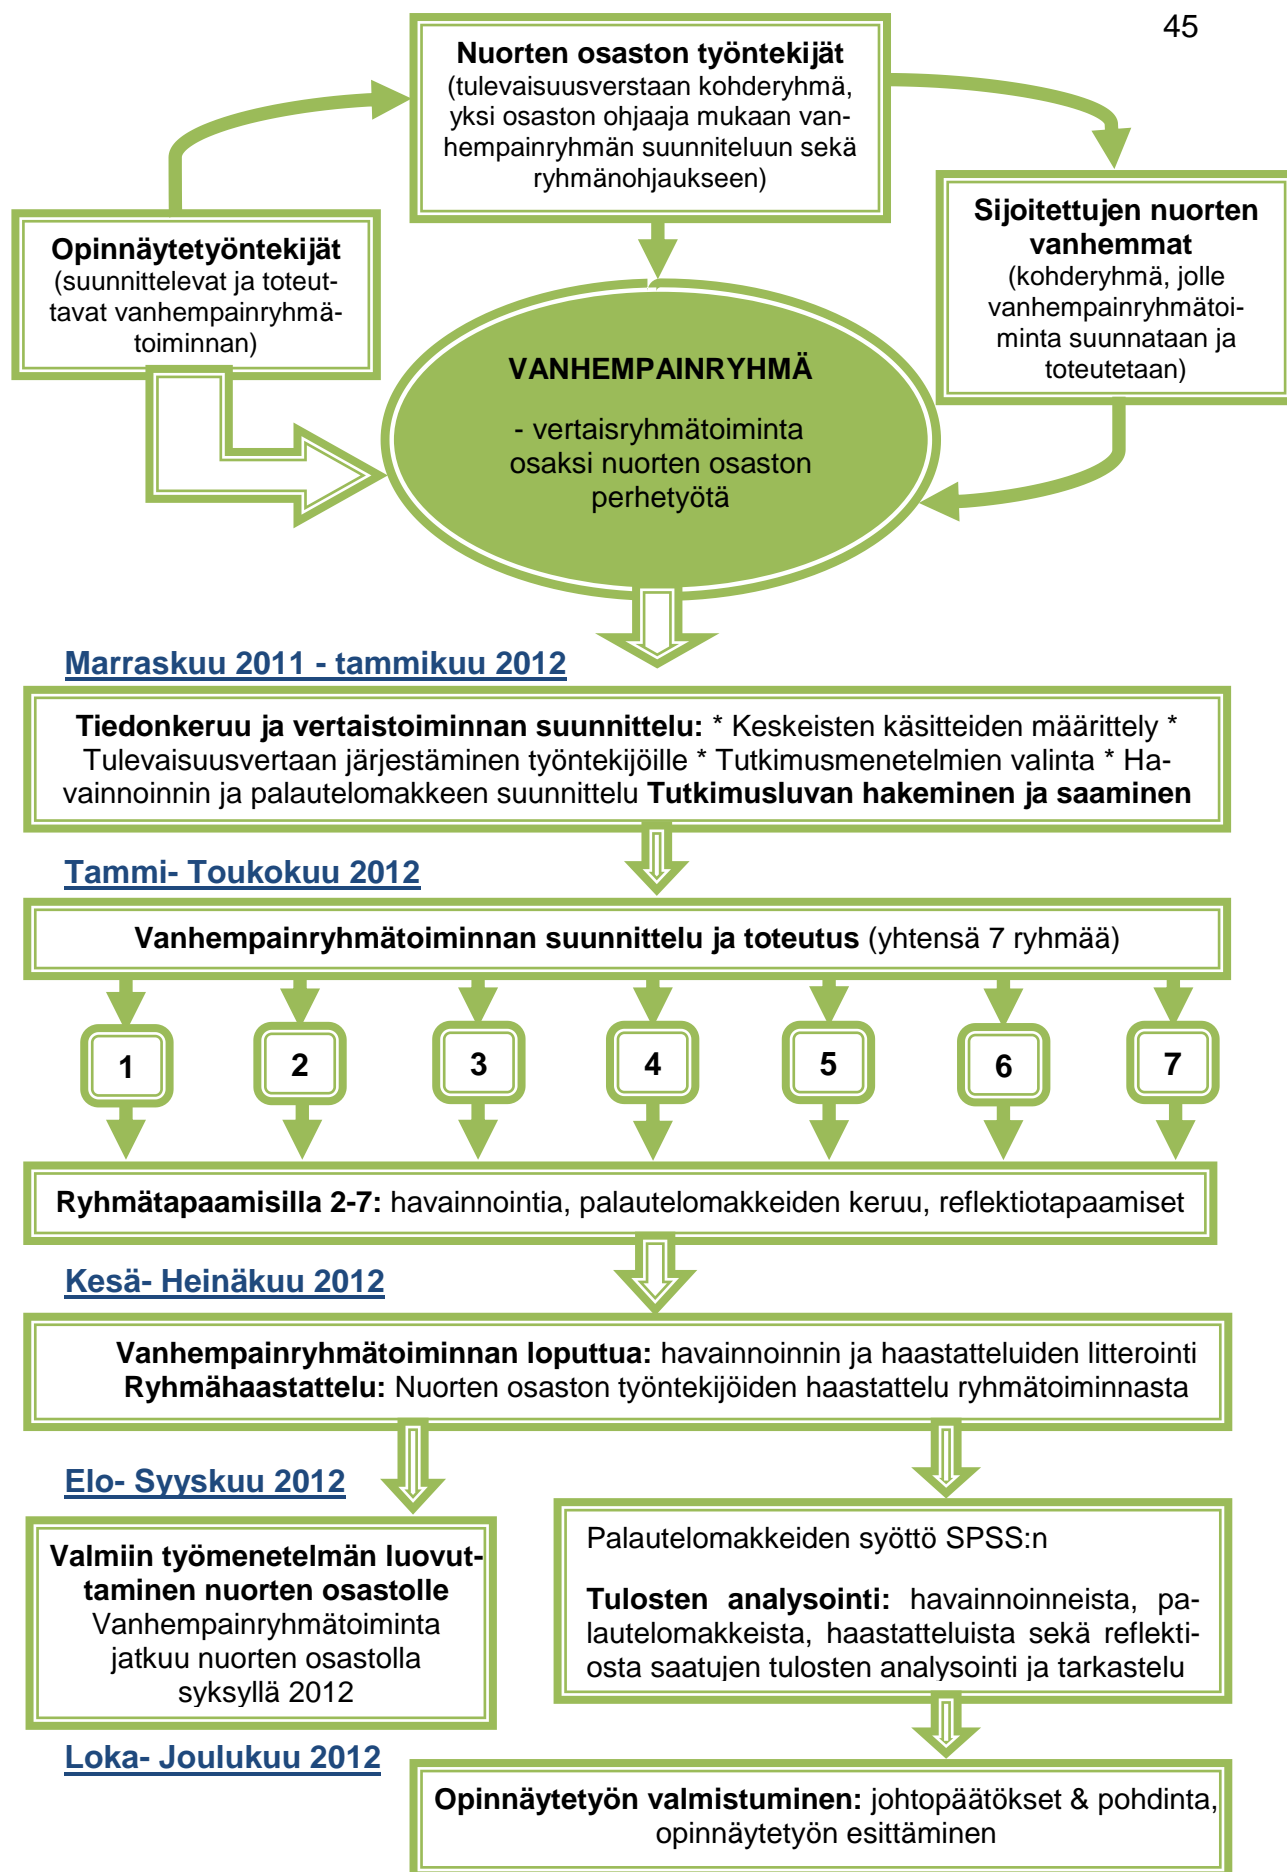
45

**Nuorten osaston työntekijät** (tulevaisuusverstaan kohderyhmä, yksi osaston ohjaaja mukaan vanhempainryhmän suunniteluun sekä ryhmänohjaukseen)

**Opinnäytetyöntekijät** (suunnittelevat ja toteuttavat vanhempainryhmätoiminnan)

**Sijoitettujen nuorten vanhemmat** (kohderyhmä, jolle vanhempainryhmätoiminta suunnataan ja toteutetaan)

**VANHEMPAINRYHMÄ**

- vertaisryhmätoiminta osaksi nuorten osaston perhetyötä

Marraskuu 2011 - tammikuu 2012

**Tiedonkeruu ja vertaistoiminnan suunnittelu:** * Keskeisten käsitteiden märittely * Tulevaisuusvertaan järjestäminen työntekijöille * Tutkimusmenetelmien valinta * Havainnoinnin ja palautelomakkeen suunnittelu **Tutkimusluvan hakeminen ja saaminen**

Tammi- Toukokuu 2012

**Vanhempainryhmätoiminnan suunnittelu ja toteutus** (yhtensä 7 ryhmää)

1 2 3 4 5 6 7

**Ryhmätapaamisilla 2-7:** havainnointia, palautelomakkeiden keruu, reflektiotapaamiset

Kesä- Heinäkuu 2012

**Vanhempainryhmätoiminnan loputtua:** havainnoinnin ja haastatteluiden litterointi
**Ryhmähaastattelu:** Nuorten osaston työntekijöiden haastattelu ryhmätoiminnasta

Elo- Syyskuu 2012

**Valmiin työmenetelmän luovuttaminen nuorten osastolle** Vanhempainryhmätoiminta jatkuu nuorten osastolla syksyllä 2012

Palautelomakkeiden syöttö SPSS:n

**Tulosten analysointi:** havainnoinneista, palautelomakkeista, haastatteluista sekä reflektiosta saatujen tulosten analysointi ja tarkastelu

Loka- Joulukuu 2012

**Opinnäytetyön valmistuminen:** johtopäätökset & pohdinta, opinnäytetyön esittäminen